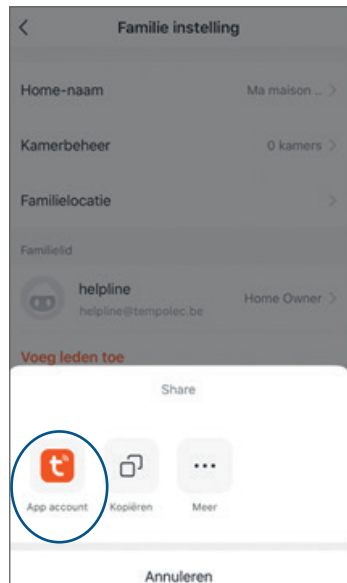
<

Familie instelling

Home-naam

Ma maison ... >

Kamerbeheer

0 kamers >

Familielocatie

>

Familielid

helpline

helpline@tempolec.be

Home Owner >

Voeg leden toe

Share

App account

Kopiëren

Meer

Annuleren